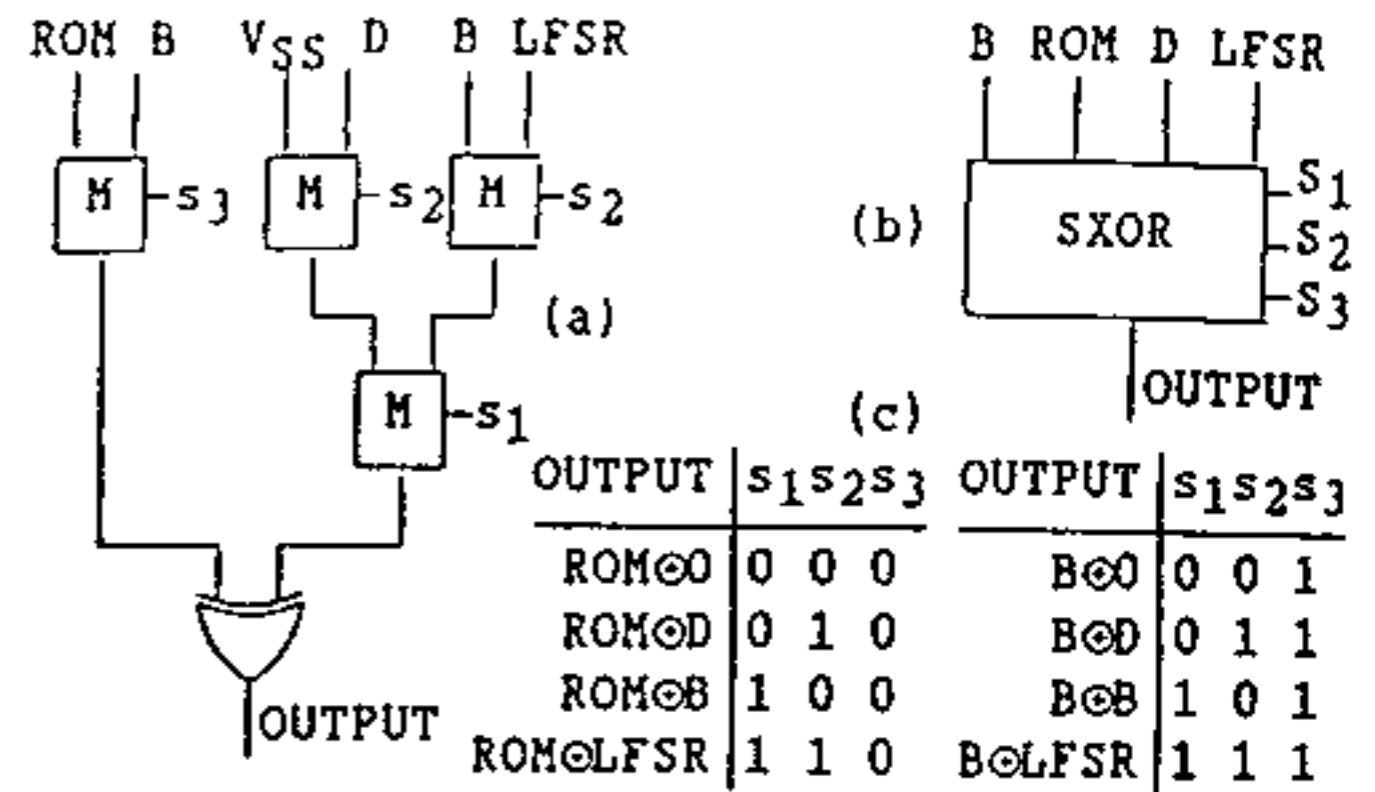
ROM B $V_{SS}$ D B LFSR

M $s_3$ M $s_2$ M $s_2$

(a)

M $s_1$

OUTPUT

B ROM D LFSR

(b) SXOR $S_1$ $S_2$ $S_3$

OUTPUT

(c)

| OUTPUT | $s_1 s_2 s_3$ |
|---|---|
| ROM$\odot$0 | 0 0 0 |
| ROM$\odot$D | 0 1 0 |
| ROM$\odot$B | 1 0 0 |
| ROM$\odot$LFSR | 1 1 0 |

| OUTPUT | $s_1 s_2 s_3$ |
|---|---|
| B$\odot$0 | 0 0 1 |
| B$\odot$D | 0 1 1 |
| B$\odot$B | 1 0 1 |
| B$\odot$LFSR | 1 1 1 |